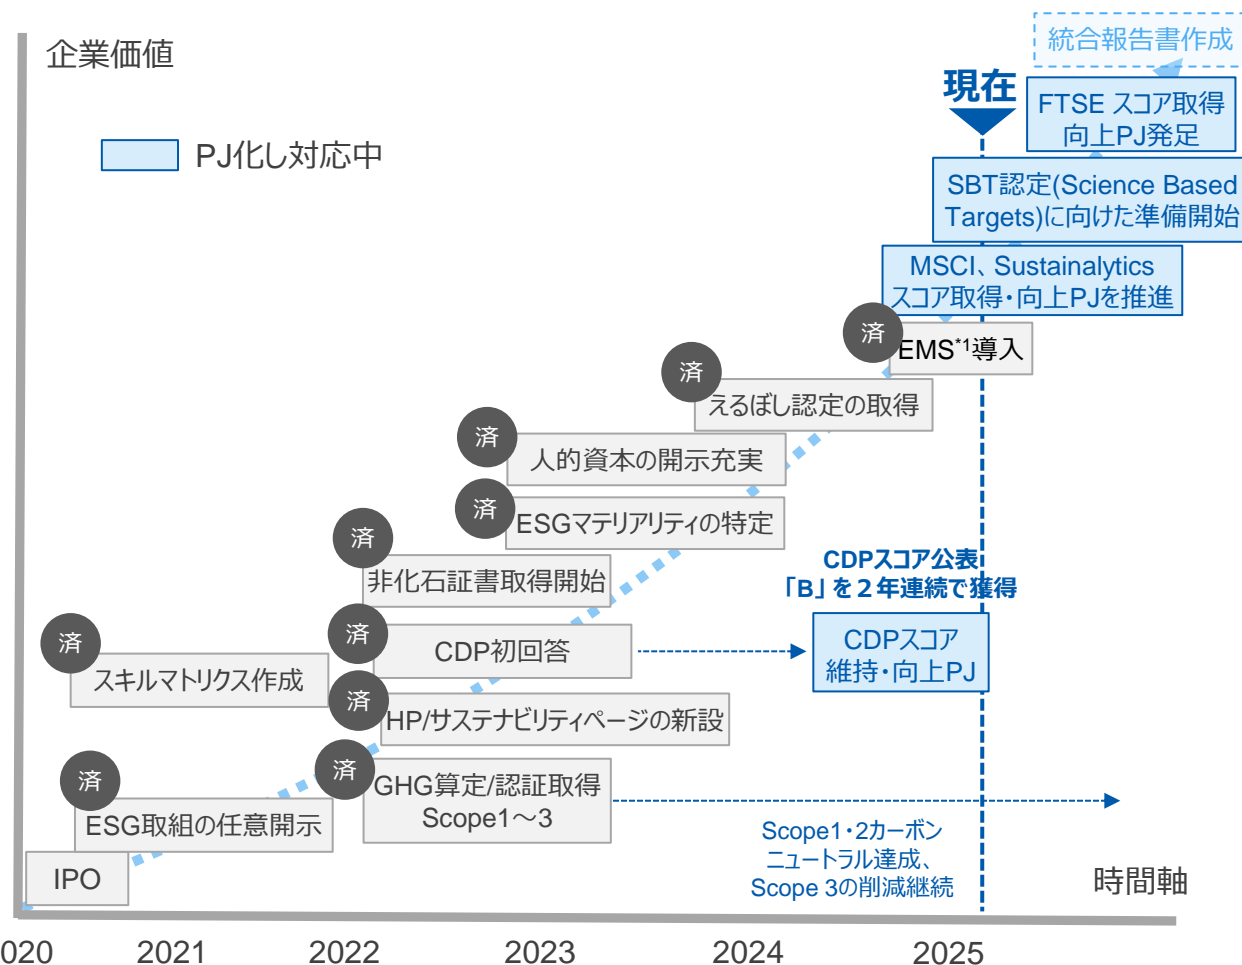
企業価値

PJ化し対応中

統合報告書作成

現在

FTSE スコア取得向上PJ発足

SBT認定(Science Based Targets)に向けた準備開始

MSCI、Sustainalytics スコア取得・向上PJを推進

済 EMS$^{*1}$導入

済 えるぼし認定の取得

済 人的資本の開示充実

済 ESGマテリアリティの特定

済 非化石証書取得開始

CDPスコア公表「B」を２年連続で獲得

済 スキルマトリクス作成

済 CDP初回答

CDPスコア維持・向上PJ

済 HP/サステナビリティページの新設

済 ESG取組の任意開示

済 GHG算定/認証取得 Scope1～3

Scope1・2カーボンニュートラル達成、Scope 3の削減継続

IPO

時間軸

020 2021 2022 2023 2024 2025